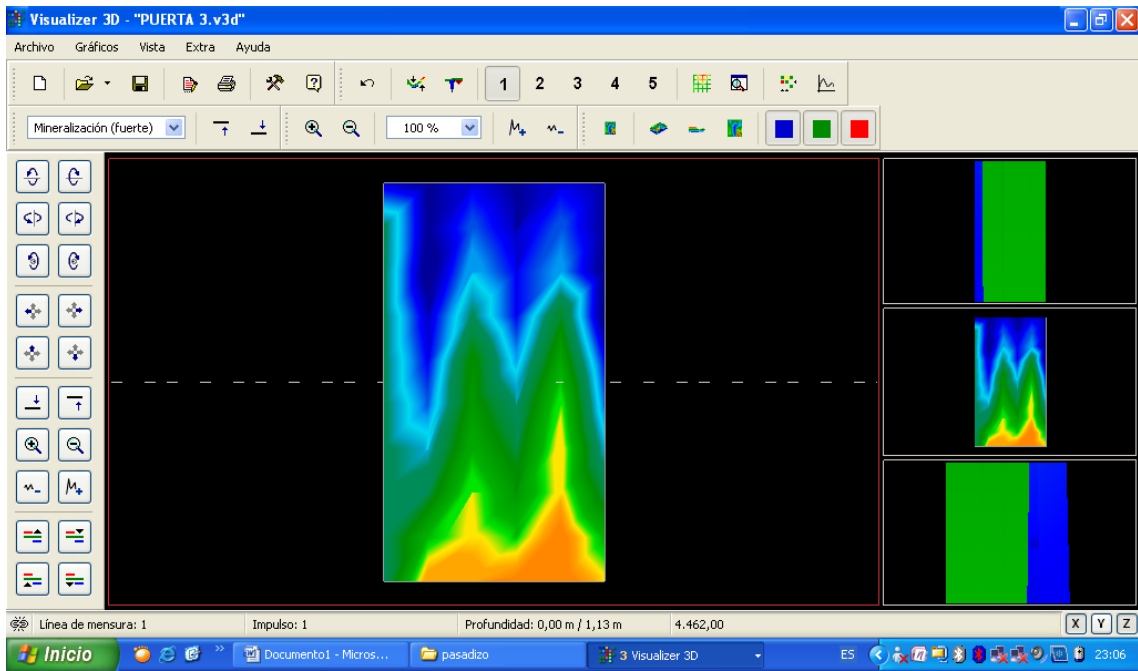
Visualizer 3D - "PUERTA 3.v3d"

Archivo Gráficos Vista Extra Ayuda

1 2 3 4 5

Mineralización (fuerte)

100 %

Línea de mensura: 1 Impulso: 1 Profundidad: 0,00 m / 1,13 m 4.462,00

X Y Z

Inicio Documento1 - Micros... pasadizo 3 Visualizer 3D ES 23:06